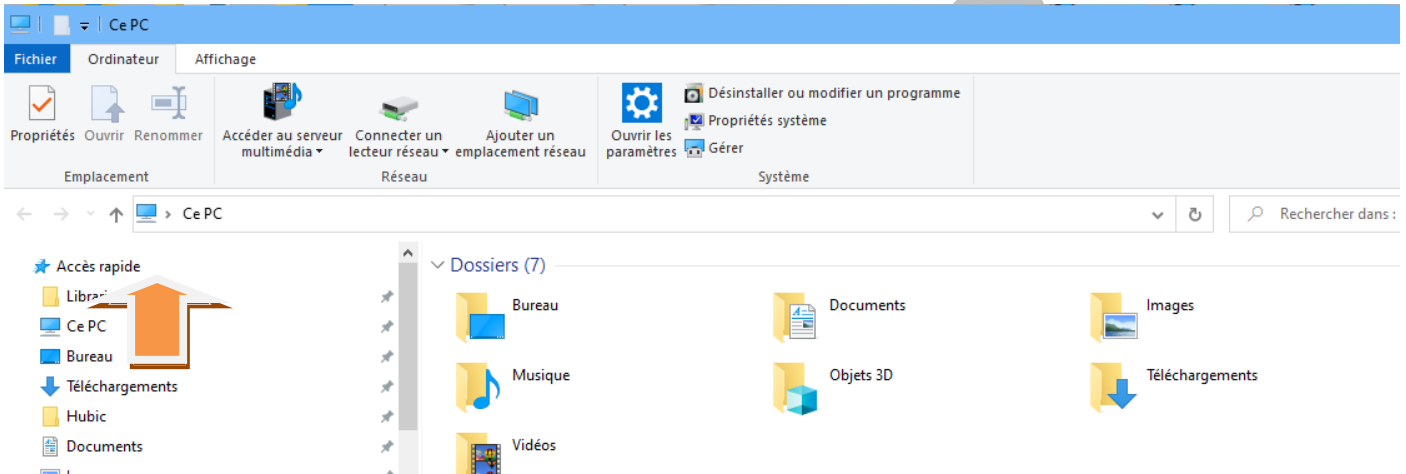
Ce PC

Fichier Ordinateur Affichage

Propriétés Ouvrir Renommer
Emplacement

Accéder au serveur multimédia ▾ Connecter un lecteur réseau ▾ Ajouter un emplacement réseau
Réseau

Ouvrir les paramètres
Désinstaller ou modifier un programme
Propriétés système
Gérer
Système

Ce PC

Rechercher dans :

Accès rapide
Librai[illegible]
Ce PC
Bureau
Téléchargements
Hubic
Documents

Dossiers (7)

Bureau
Documents
Images
Musique
Objets 3D
Téléchargements
Vidéos